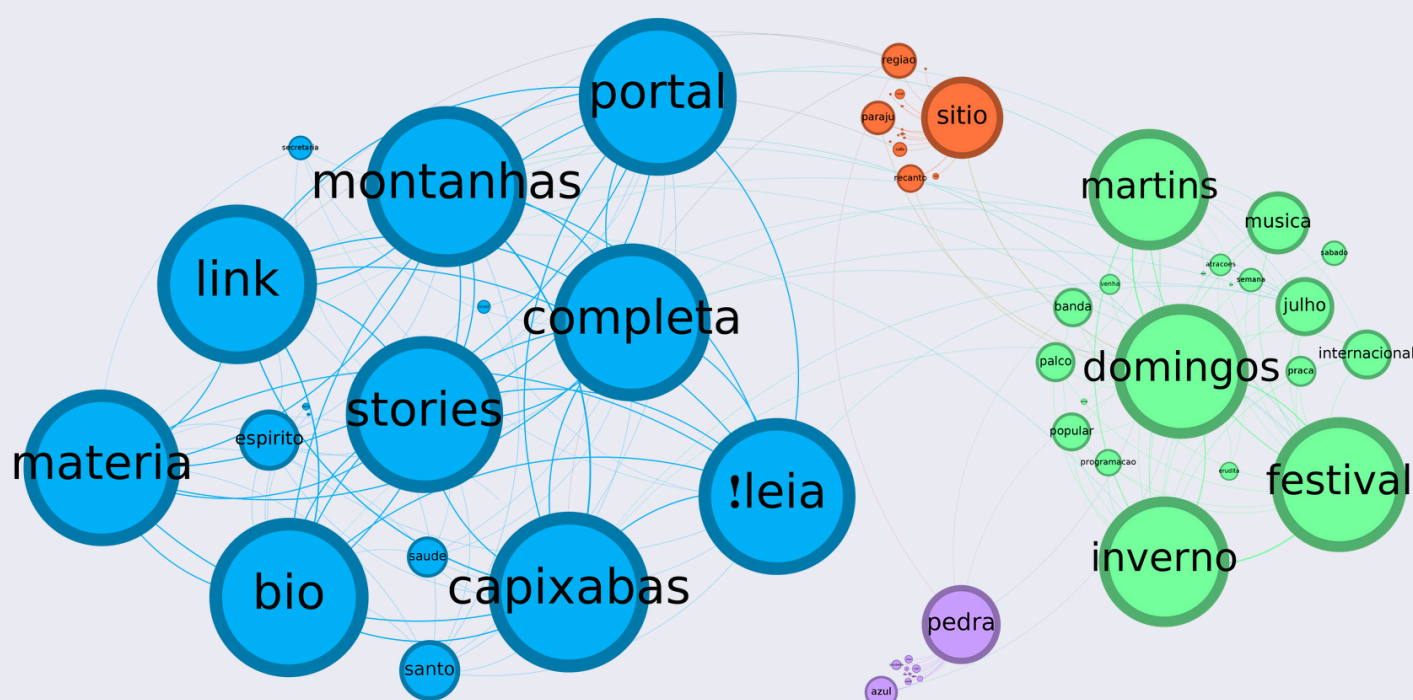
portal
regiao
sitio
paraju
secretaria
montanhas
recanto
martins
musica
link
sabado
atracoes
semana
completa
venha
banda
julho
palco
domingos
internacional
praca
stories
espirito
materia
popular
programacao
erudita
!leia
festival
saude
bio
capixabas
inverno
pedra
santo
azul